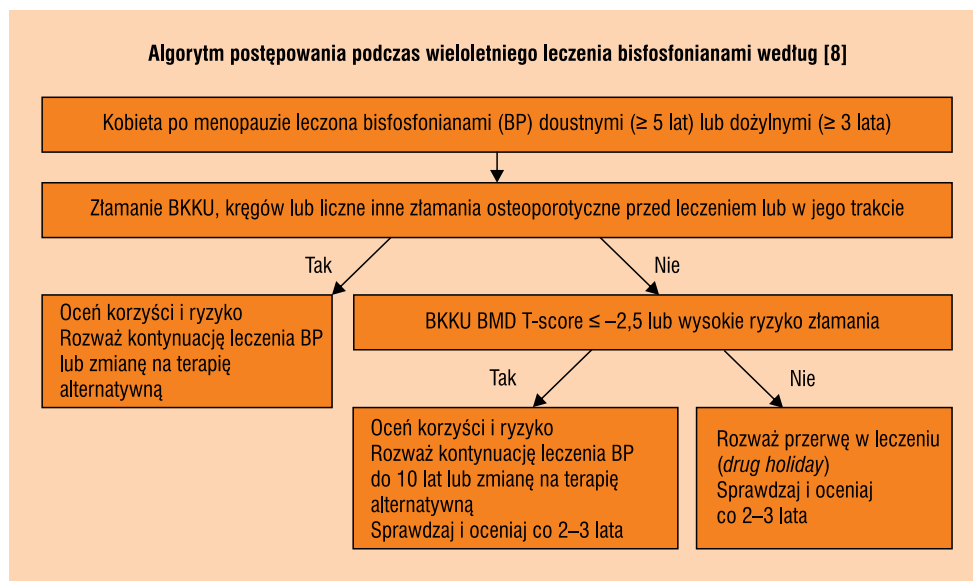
Algorytm postępowania podczas wieloletniego leczenia bisfosfonianami według [8]

Kobieta po menopauzie leczona bisfosfonianami (BP) doustnymi (≥ 5 lat) lub dożylnymi (≥ 3 lata)

Złamanie BKKU, kręgów lub liczne inne złamania osteoporotyczne przed leczeniem lub w jego trakcie

Tak

Nie

Oceń korzyści i ryzyko
Rozważ kontynuację leczenia BP lub zmianę na terapię alternatywną

BKKU BMD T-score ≤ –2,5 lub wysokie ryzyko złamania

Tak

Nie

Oceń korzyści i ryzyko
Rozważ kontynuację leczenia BP do 10 lat lub zmianę na terapię alternatywną
Sprawdzaj i oceniaj co 2–3 lata

Rozważ przerwę w leczeniu (*drug holiday*)
Sprawdzaj i oceniaj co 2–3 lata